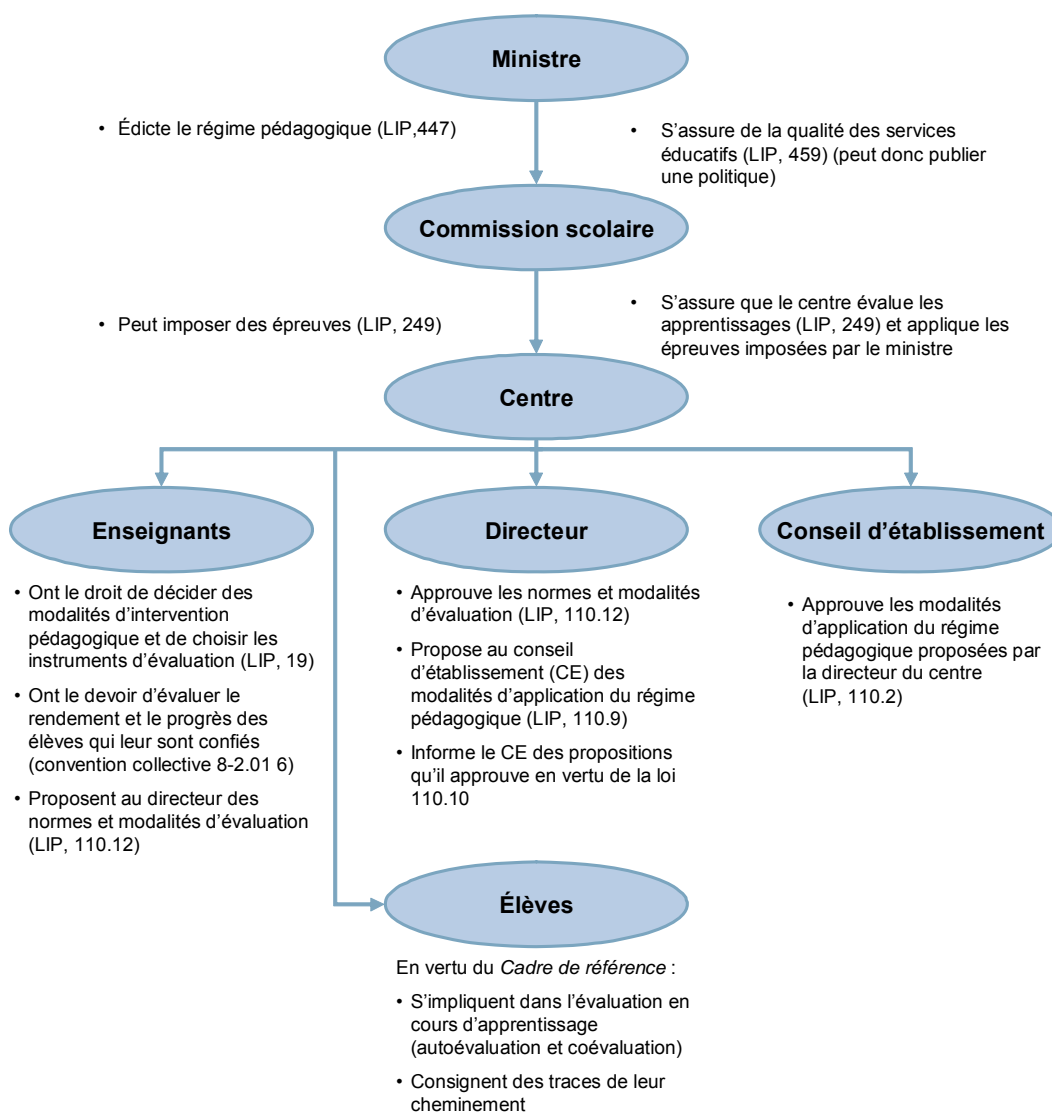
Ministre

• Édicte le régime pédagogique (LIP,447)

• S'assure de la qualité des services éducatifs (LIP, 459) (peut donc publier une politique)

Commission scolaire

• Peut imposer des épreuves (LIP, 249)

• S'assure que le centre évalue les apprentissages (LIP, 249) et applique les épreuves imposées par le ministre

Centre

Enseignants

• Ont le droit de décider des modalités d'intervention pédagogique et de choisir les instruments d'évaluation (LIP, 19)

• Ont le devoir d'évaluer le rendement et le progrès des élèves qui leur sont confiés (convention collective 8-2.01 6)

• Proposent au directeur des normes et modalités d'évaluation (LIP, 110.12)

Directeur

• Approuve les normes et modalités d'évaluation (LIP, 110.12)

• Propose au conseil d'établissement (CE) des modalités d'application du régime pédagogique (LIP, 110.9)

• Informe le CE des propositions qu'il approuve en vertu de la loi 110.10

Conseil d'établissement

• Approuve les modalités d'application du régime pédagogique proposées par la directeur du centre (LIP, 110.2)

Élèves

En vertu du *Cadre de référence* :

• S'impliquent dans l'évaluation en cours d'apprentissage (autoévaluation et coévaluation)

• Consignent des traces de leur cheminement